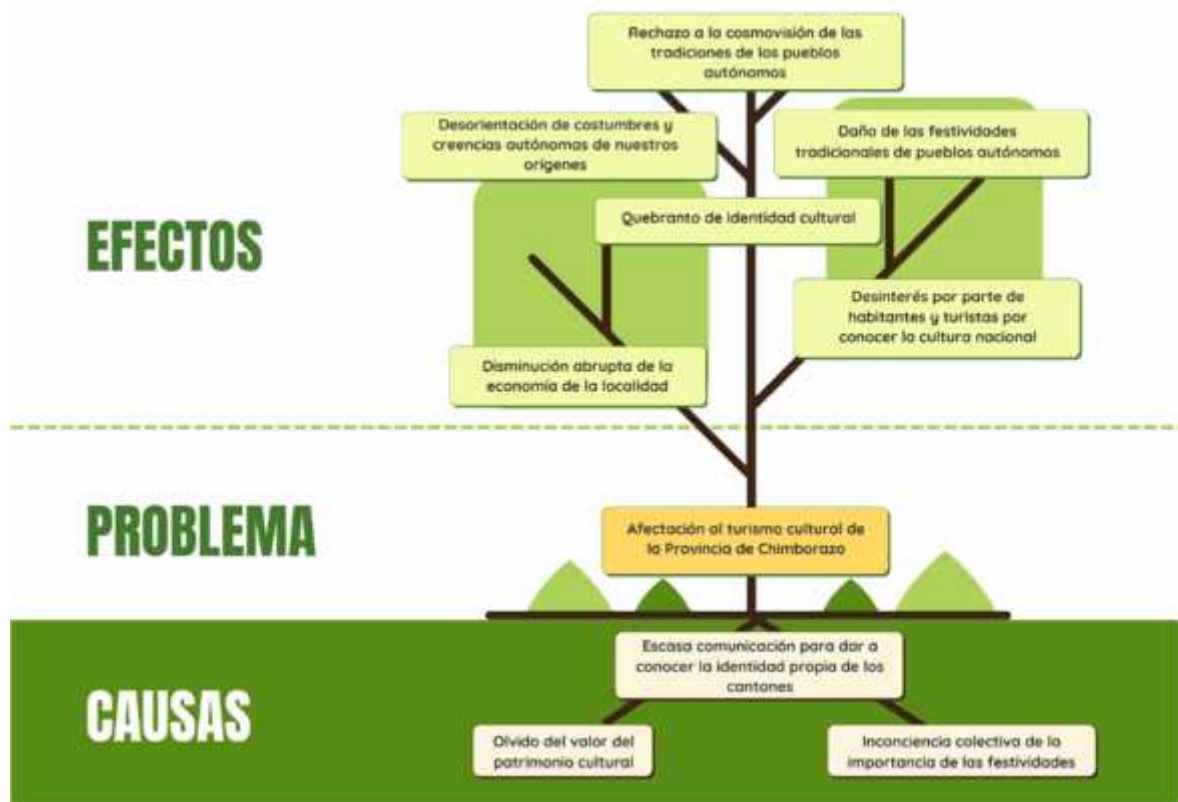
Rechazo a la cosmovisión de las tradiciones de los pueblos autónomos

Desorientación de costumbres y creencias autónomas de nuestros origenes

Daño de las festividades tradicionales de pueblos autónomos

EFECTOS

Quebranto de identidad cultural

Desinterés por parte de habitantes y turistas por conocer la cultura nacional

Disminución abrupta de la economía de la localidad

PROBLEMA

Afectación al turismo cultural de la Provincia de Chimborazo

Escasa comunicación para dar a conocer la identidad propia de los cantones

CAUSAS

Olvido del valor del patrimonio cultural

Inconciencia colectiva de la importancia de las festividades